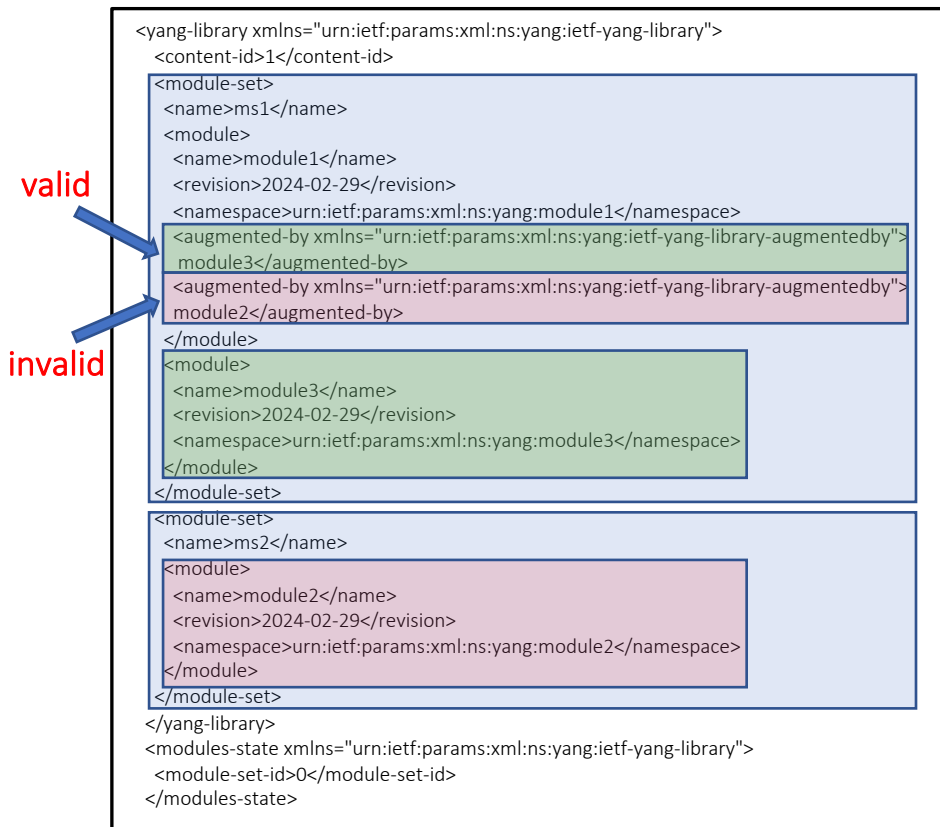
valid

invalid

<yang-library xmlns="urn:ietf:params:xml:ns:yang:ietf-yang-library">
<content-id>1</content-id>
<module-set>
<name>ms1</name>
<module>
<name>module1</name>
<revision>2024-02-29</revision>
<namespace>urn:ietf:params:xml:ns:yang:module1</namespace>
<augmented-by xmlns="urn:ietf:params:xml:ns:yang:ietf-yang-library-augmentedby"> module3</augmented-by>
<augmented-by xmlns="urn:ietf:params:xml:ns:yang:ietf-yang-library-augmentedby"> module2</augmented-by>
</module>
<module>
<name>module3</name>
<revision>2024-02-29</revision>
<namespace>urn:ietf:params:xml:ns:yang:module3</namespace>
</module>
</module-set>
<module-set>
<name>ms2</name>
<module>
<name>module2</name>
<revision>2024-02-29</revision>
<namespace>urn:ietf:params:xml:ns:yang:module2</namespace>
</module>
</module-set>
</yang-library>
<modules-state xmlns="urn:ietf:params:xml:ns:yang:ietf-yang-library">
<module-set-id>0</module-set-id>
</modules-state>